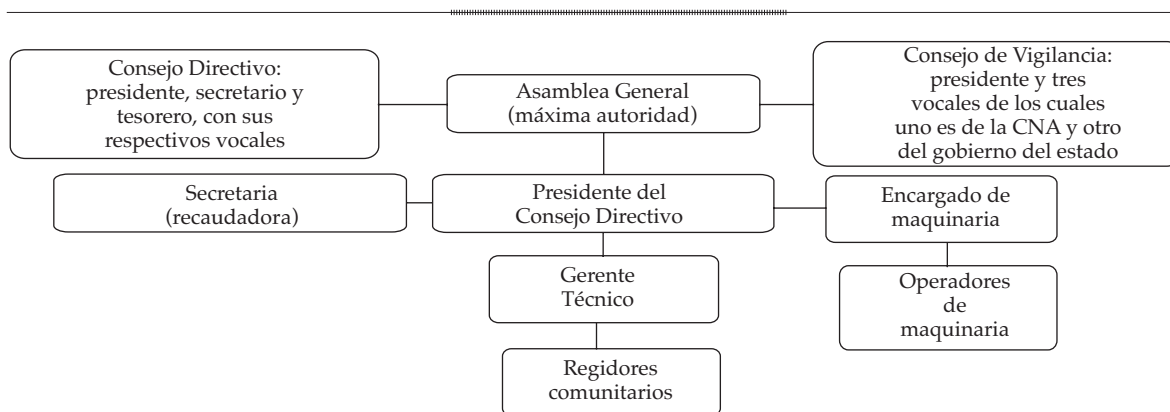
Consejo Directivo: presidente, secretario y tesorero, con sus respectivos vocales

Asamblea General (máxima autoridad)

Consejo de Vigilancia: presidente y tres vocales de los cuales uno es de la CNA y otro del gobierno del estado

Secretaria (recaudadora)

Presidente del Consejo Directivo

Encargado de maquinaria

Gerente Técnico

Operadores de maquinaria

Regidores comunitarios